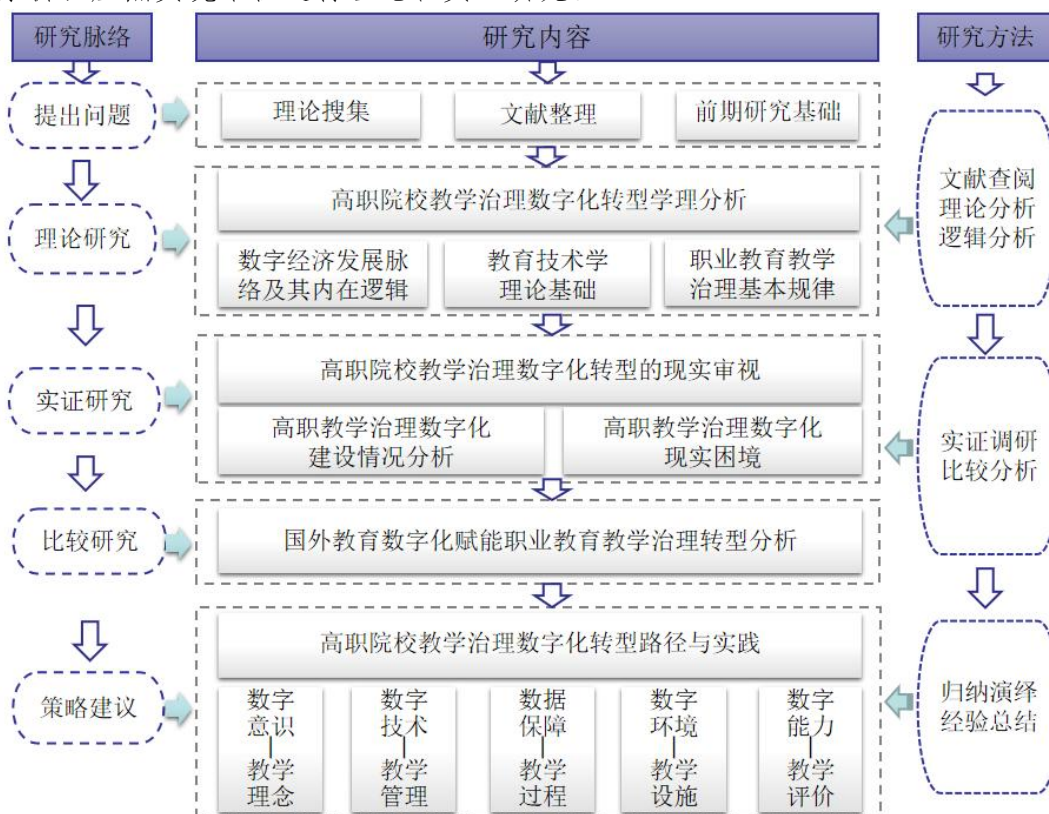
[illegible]

研究脉络

研究内容

研究方法

提出问题

理论搜集

文献整理

前期研究基础

理论研究

高职院校教学治理数字化转型学理分析

数字经济发展脉络及其内在逻辑

教育技术学理论基础

职业教育教学治理基本规律

文献查阅
理论分析
逻辑分析

实证研究

高职院校教学治理数字化转型的现实审视

高职教学治理数字化建设情况分析

高职教学治理数字化现实困境

实证调研
比较分析

比较研究

国外教育数字化赋能职业教育教学治理转型分析

策略建议

高职院校教学治理数字化转型路径与实践

数字意识
教学理念

数字技术
教学管理

数据保障
教学过程

数字环境
教学设施

数字能力
教学评价

归纳演绎
经验总结